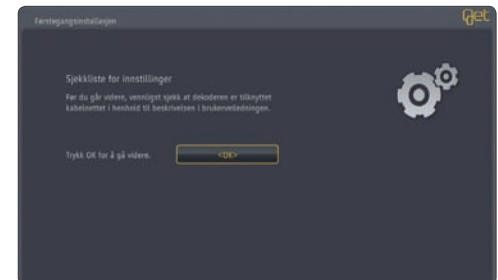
Førstegangsinstallasjon

Get

Sjekkliste for innstillinger

Før du går videre, vennligst sjekk at dekoderen er tilknyttet kabelnettet i henhold til beskrivelsen i brukerveiledningen.

Trykk OK for å gå videre.

<OK>